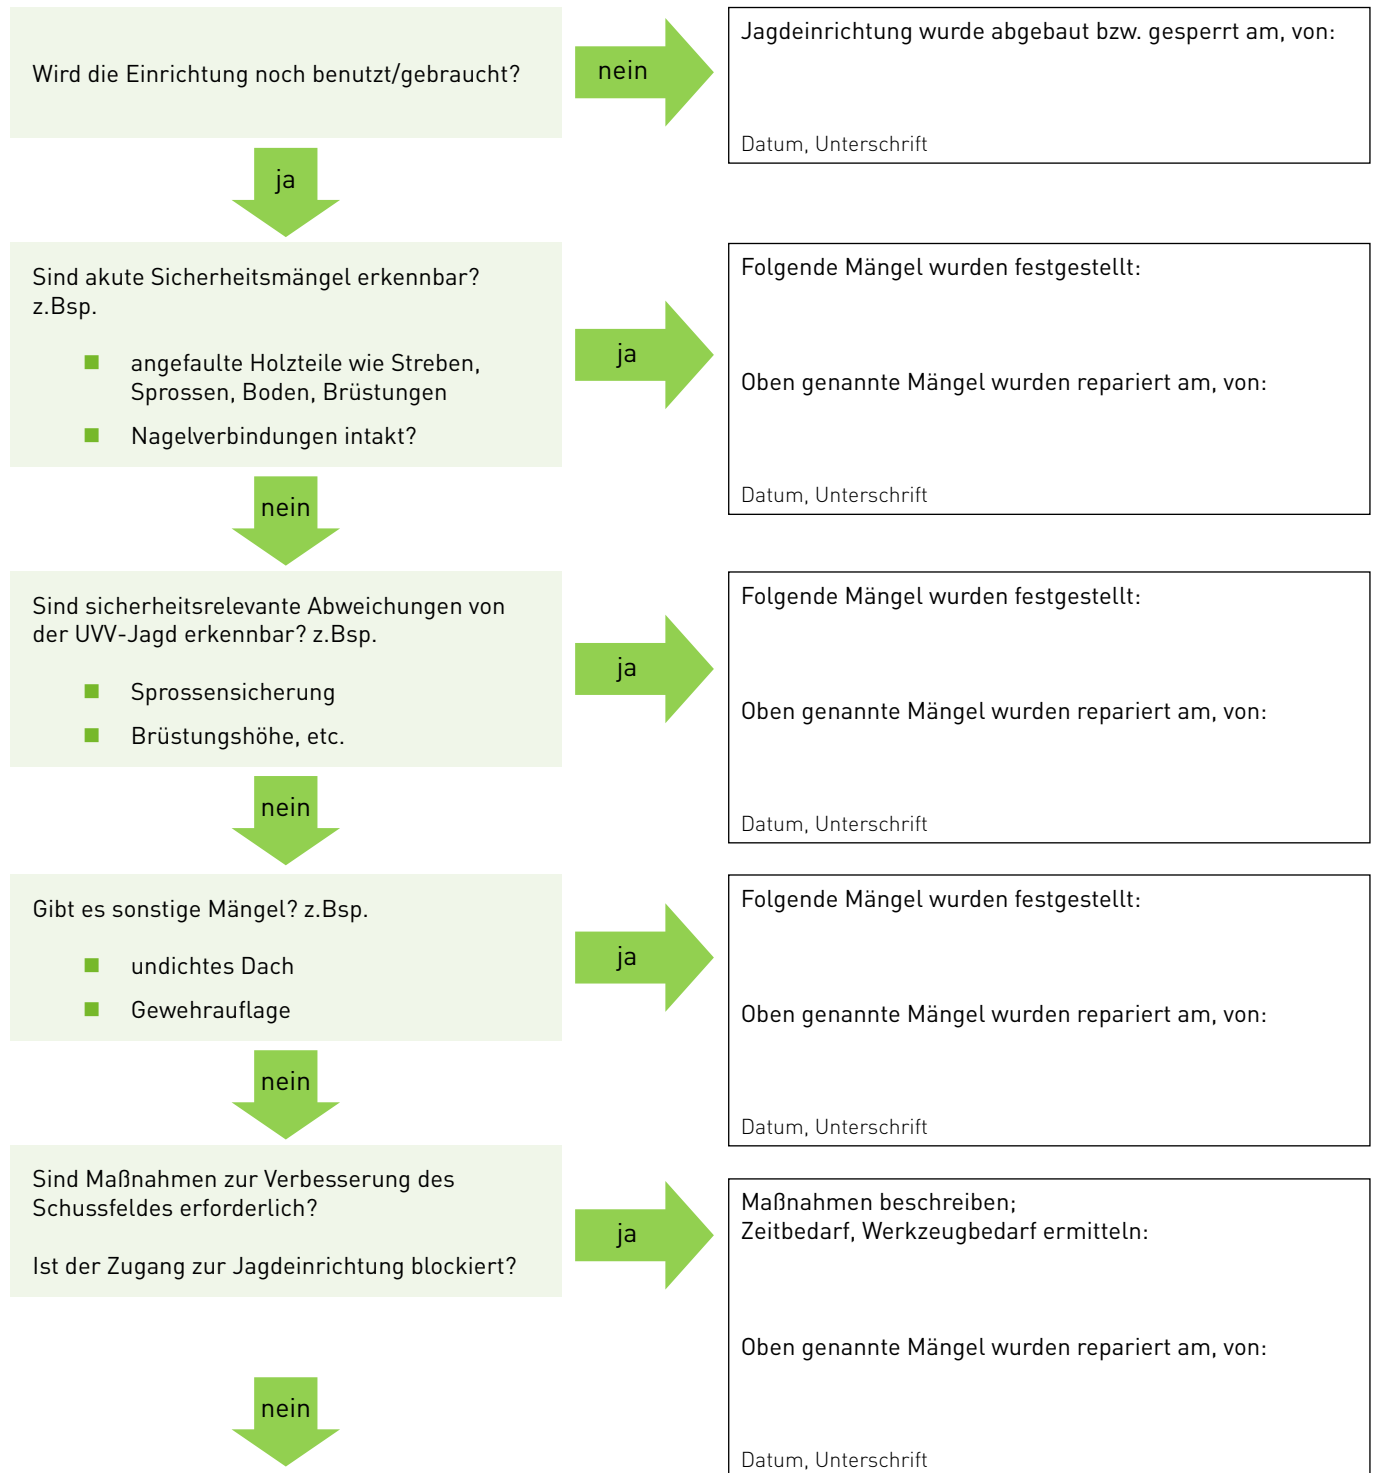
Wird die Einrichtung noch benutzt/gebraucht?

nein

Jagdeinrichtung wurde abgebaut bzw. gesperrt am, von:

Datum, Unterschrift

ja

Sind akute Sicherheitsmängel erkennbar? z.Bsp.

- angefaulte Holzteile wie Streben, Sprossen, Boden, Brüstungen
- Nagelverbindungen intakt?

ja

Folgende Mängel wurden festgestellt:

Oben genannte Mängel wurden repariert am, von:

Datum, Unterschrift

nein

Sind sicherheitsrelevante Abweichungen von der UVV-Jagd erkennbar? z.Bsp.

- Sprossensicherung
- Brüstungshöhe, etc.

ja

Folgende Mängel wurden festgestellt:

Oben genannte Mängel wurden repariert am, von:

Datum, Unterschrift

nein

Gibt es sonstige Mängel? z.Bsp.

- undichtes Dach
- Gewehrauflage

ja

Folgende Mängel wurden festgestellt:

Oben genannte Mängel wurden repariert am, von:

Datum, Unterschrift

nein

Sind Maßnahmen zur Verbesserung des Schussfeldes erforderlich?

Ist der Zugang zur Jagdeinrichtung blockiert?

ja

Maßnahmen beschreiben;
Zeitbedarf, Werkzeugbedarf ermitteln:

Oben genannte Mängel wurden repariert am, von:

Datum, Unterschrift

nein